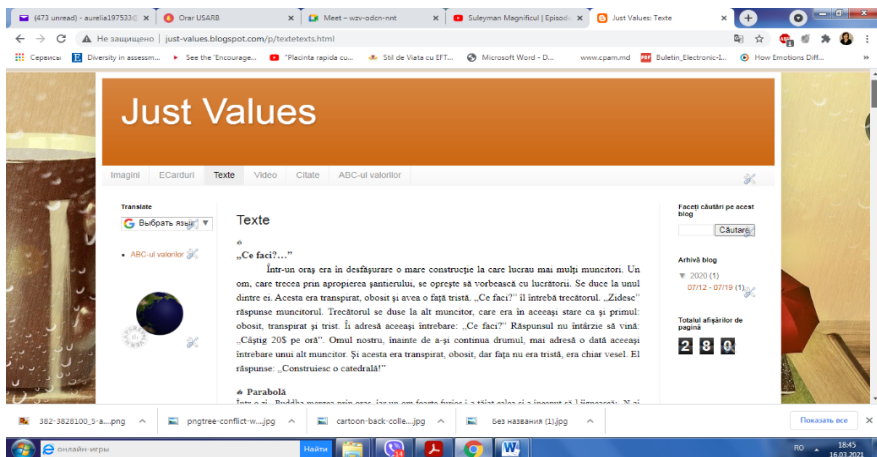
(473 unread) - aurelia197533 × | Orar USARB × | Meet – wzv-odcn-nnt × | Suleyman Magnificul | Episod × | Just Values: Texte × | +

Не защищено | just-values.blogspot.com/p/textetexts.html

Сервисы | Diversity in assessm... | See the 'Encourage... | "Placinta rapida cu... | Stil de Viata cu EFT... | Microsoft Word - D... | www.cpam.md | Buletin_Electronic-L... | How Emotions Diff...

Just Values

Imagini | ECarduri | Texte | Video | Citate | ABC-ul valorilor

Translate

Выбрать язык ▼

ABC-ul valorilor

Texte

„Ce faci?…"

Într-un oraş era în desfăşurare o mare construcţie la care lucrau mai mulţi muncitori. Un om, care trecea prin apropierea şantierului, se opreşte să vorbească cu lucrătorii. Se duce la unul dintre ei. Acesta era transpirat, obosit şi avea o faţă tristă. „Ce faci?" îl întrebă trecătorul. „Zidesc" răspunse muncitorul. Trecătorul se duse la alt muncitor, care era în aceeaşi stare ca şi primul: obosit, transpirat şi trist. Îi adresă aceeaşi întrebare: „Ce faci?" Răspunsul nu întârzie să vină: „Câştig 20$ pe oră". Omul nostru, înainte de a-şi continua drumul, mai adresă o dată aceeaşi întrebare unui alt muncitor. Şi acesta era transpirat, obosit, dar faţa nu era tristă, era chiar vesel. El răspunse: „Construiesc o catedrală!"

Parabolă

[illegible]

Faceţi căutări pe acest blog

Căutare

Arhivă blog

▼ 2020 (1)
07/12 - 07/19 (1)

Totalul afişărilor de pagină

2 8 0

382-3828100_5-a....png | pngtree-conflict-w....jpg | cartoon-back-colle....jpg | Без названия (1).jpg | Показать все

онлайн-игры | Найти | RO | 18:45 16.03.2021